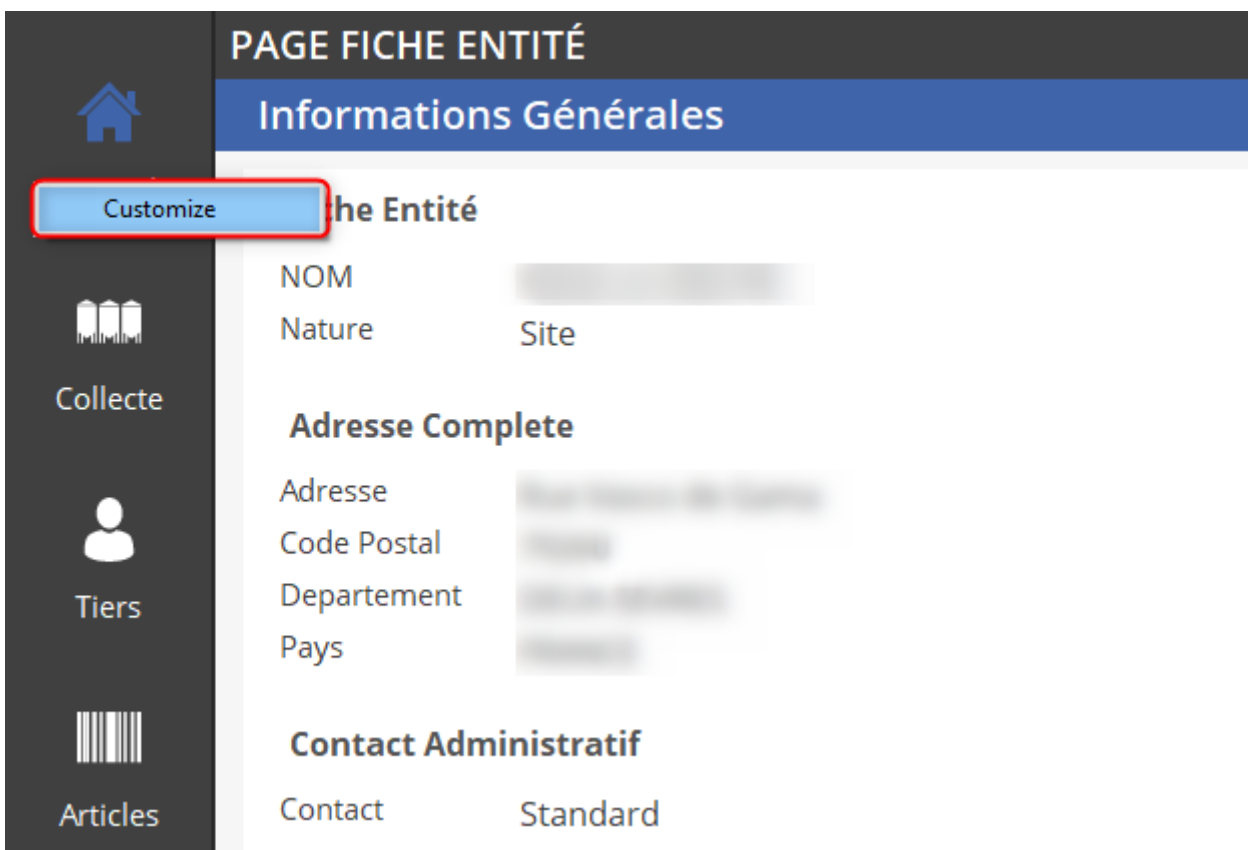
PAGE FICHE ENTITÉ

Informations Générales

Customize

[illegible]he Entité

NOM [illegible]
Nature Site

Collecte

Adresse Complete

Adresse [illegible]
Code Postal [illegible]
Departement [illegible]
Pays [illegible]

Tiers

Contact Administratif

Contact Standard

Articles